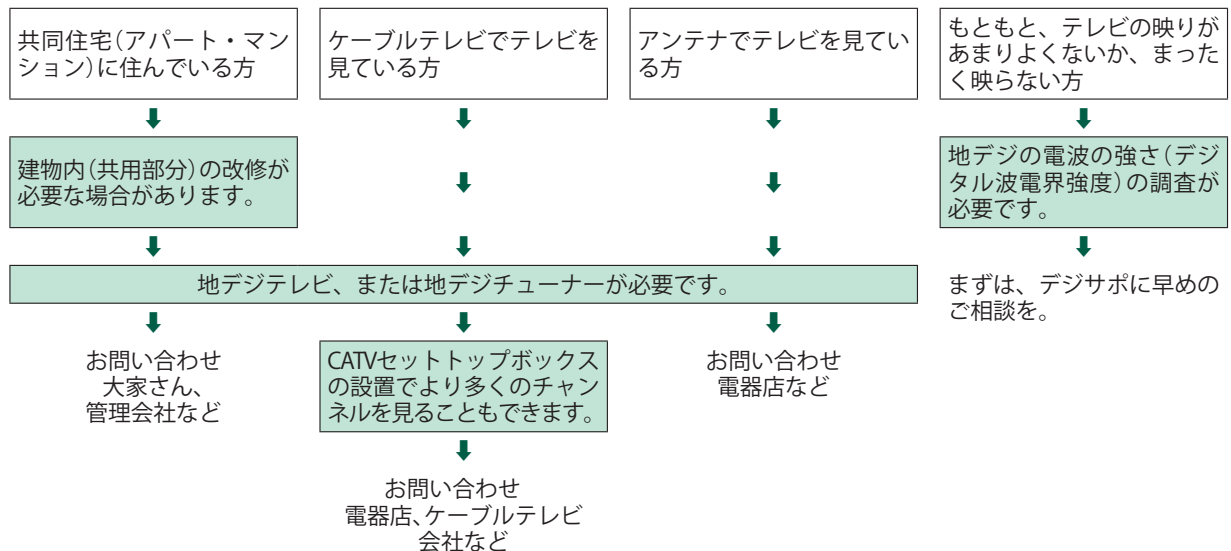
共同住宅(アパート・マンション)に住んでいる方

ケーブルテレビでテレビを見ている方

アンテナでテレビを見ている方

もともと、テレビの映りがあまりよくないか、まったく映らない方

建物内(共用部分)の改修が必要な場合があります。

地デジの電波の強さ(デジタル波電界強度)の調査が必要です。

地デジテレビ、または地デジチューナーが必要です。

まずは、デジサポに早めのご相談を。

お問い合わせ
大家さん、
管理会社など

CATVセットトップボックスの設置でより多くのチャンネルを見ることもできます。

お問い合わせ
電器店など

お問い合わせ
電器店、ケーブルテレビ
会社など